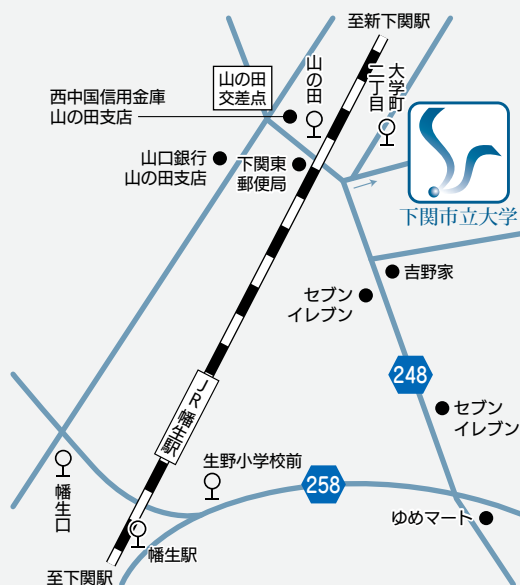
至新下関駅

山の田交差点

西中国信用金庫
山の田支店

山の田

大学町二丁目

山口銀行
山の田支店

下関東
郵便局

下関市立大学

吉野家

セブン
イレブン

248

セブン
イレブン

JR幡生駅

生野小学校前

258

幡生口

ゆめマート

幡生駅

至下関駅